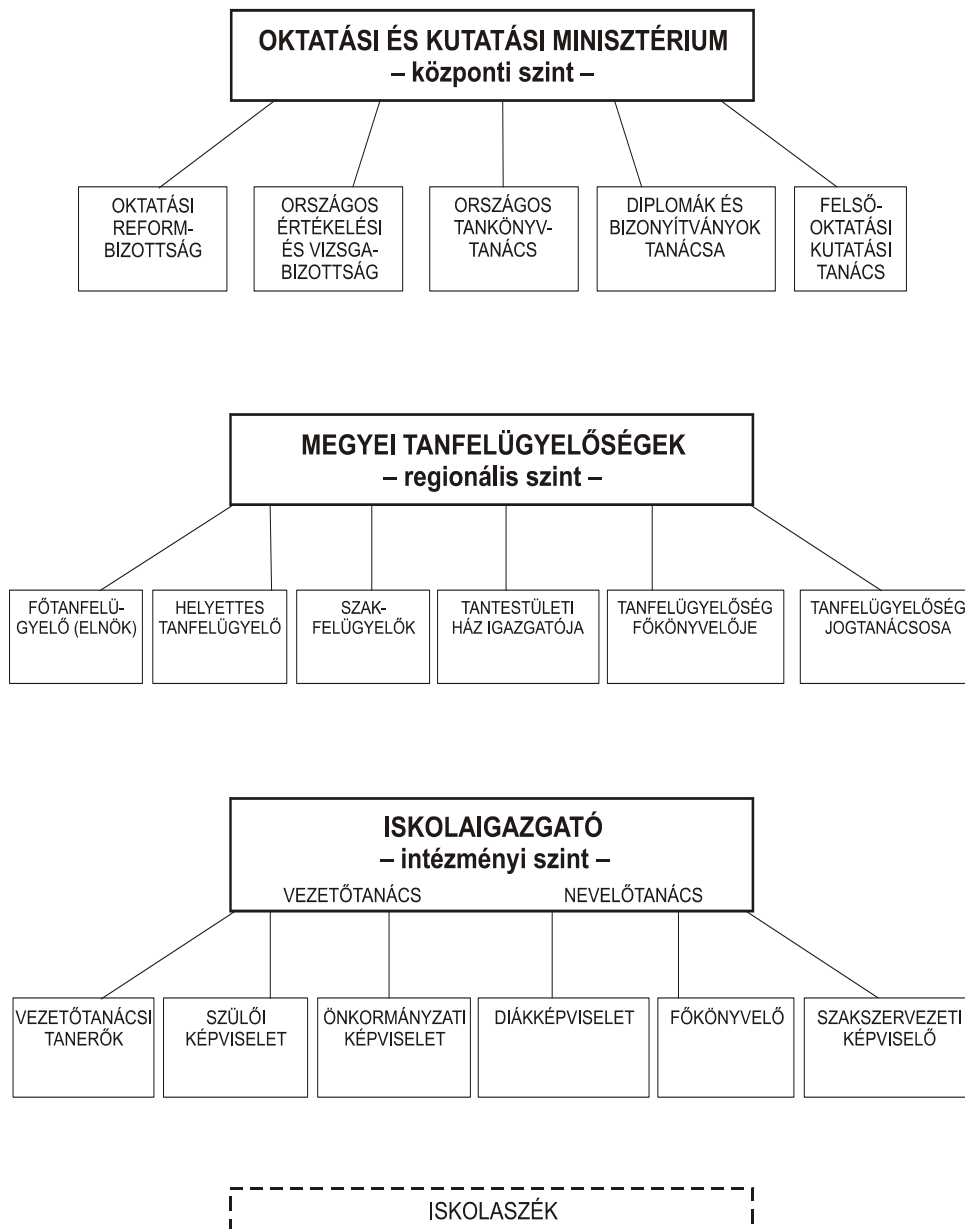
OKTATÁSI ÉS KUTATÁSI MINISZTÉRIUM
– központi szint –

OKTATÁSI REFORMBIZOTTSÁG

ORSZÁGOS ÉRTÉKELÉSI ÉS VIZSGABIZOTTSÁG

ORSZÁGOS TANKÖNYVTANÁCS

DIPLOMÁK ÉS BIZONYÍTVÁNYOK TANÁCSA

FELSŐOKTATÁSI KUTATÁSI TANÁCS

MEGYEI TANFELÜGYELŐSÉGEK
– regionális szint –

FŐTANFELÜGYELŐ (ELNÖK)

HELYETTES TANFELÜGYELŐ

SZAKFELÜGYELŐK

TANTESTÜLETI HÁZ IGAZGATÓJA

TANFELÜGYELŐSÉG FŐKÖNYVELŐJE

TANFELÜGYELŐSÉG JOGTANÁCSOSA

ISKOLAIGAZGATÓ
– intézményi szint –

VEZETŐTANÁCS

NEVELŐTANÁCS

VEZETŐTANÁCSI TANERŐK

SZÜLŐI KÉPVISELET

ÖNKORMÁNYZATI KÉPVISELET

DIÁKKÉPVISELET

FŐKÖNYVELŐ

SZAKSZERVEZETI KÉPVISELŐ

ISKOLASZÉK